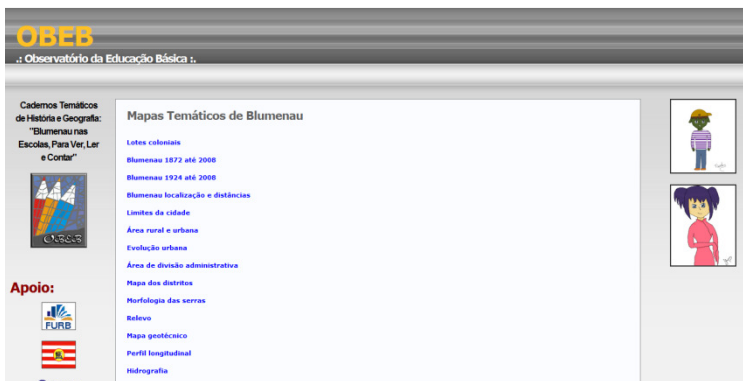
OBEB
.: Observatório da Educação Básica :.

Cadernos Temáticos de História e Geografia: "Blumenau nas Escolas, Para Ver, Ler e Contar"

OBEB

Apoio:

FURB

Mapas Temáticos de Blumenau

Lotes coloniais

Blumenau 1872 até 2008

Blumenau 1924 até 2008

Blumenau localização e distâncias

Limites da cidade

Área rural e urbana

Evolução urbana

Área de divisão administrativa

Mapa dos distritos

Morfologia das serras

Relevo

Mapa geotécnico

Perfil longitudinal

Hidrografia